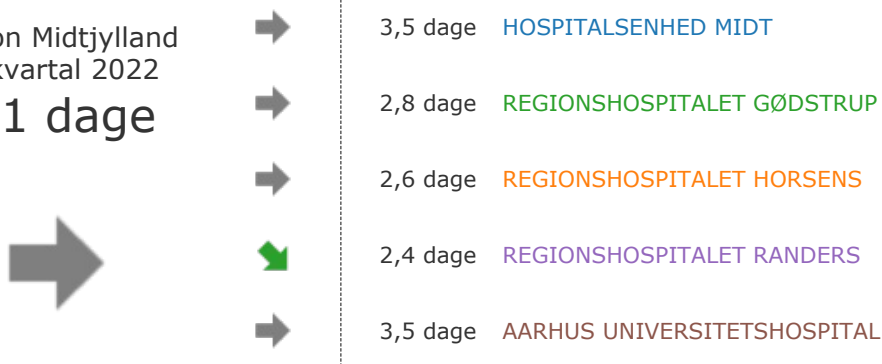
on Midtjylland
kvartal 2022
1 dage

3,5 dage HOSPITALSENHED MIDT

2,8 dage REGIONSHOSPITALET GØDSTRUP

2,6 dage REGIONSHOSPITALET HORSENS

2,4 dage REGIONSHOSPITALET RANDERS

3,5 dage AARHUS UNIVERSITETSHOSPITAL